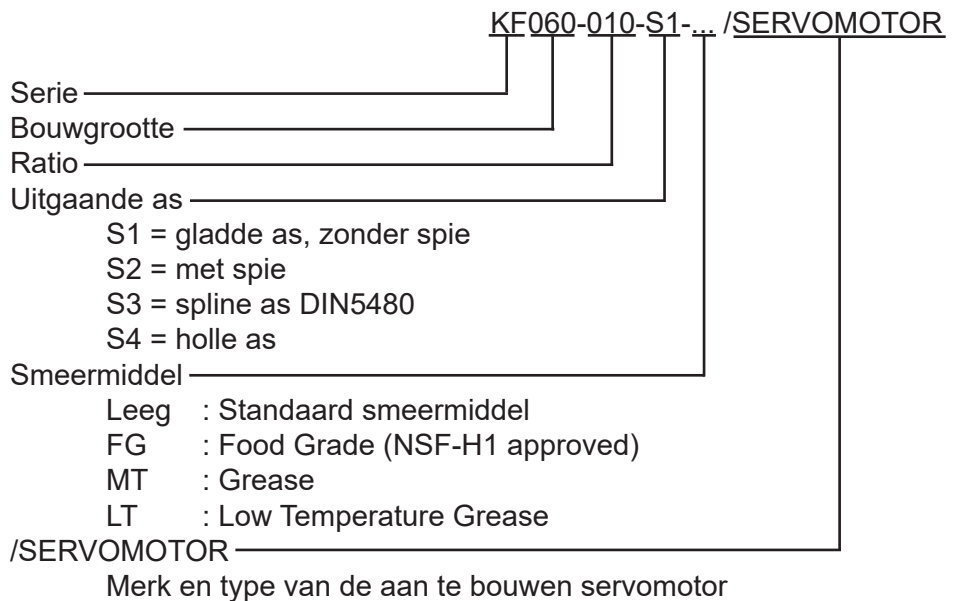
KF060-010-S1-... /SERVOMOTOR

Serie
Bouwgrootte
Ratio
Uitgaande as
S1 = gladde as, zonder spie
S2 = met spie
S3 = spline as DIN5480
S4 = holle as
Smeermiddel
Leeg : Standaard smeermiddel
FG : Food Grade (NSF-H1 approved)
MT : Grease
LT : Low Temperature Grease
/SERVOMOTOR
Merk en type van de aan te bouwen servomotor